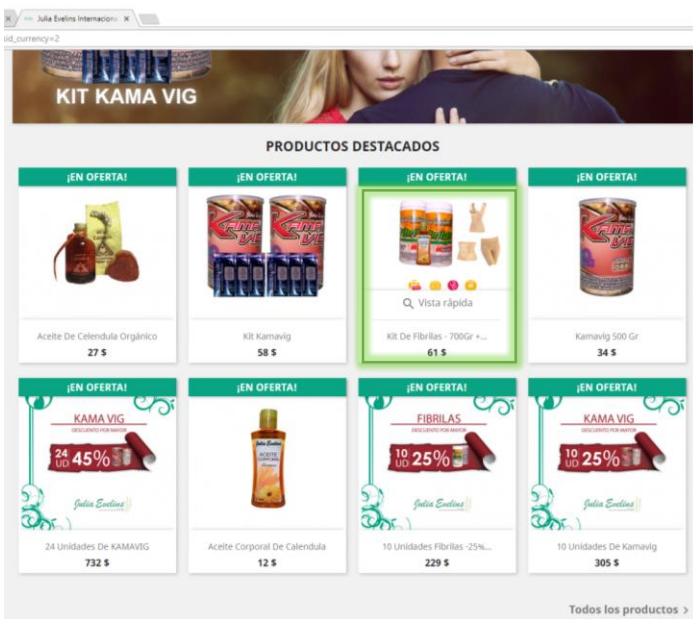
Julia Evelins Internacional ×

uid_currency=2

KIT KAMA VIG

PRODUCTOS DESTACADOS

¡EN OFERTA!

Aceite De Celendula Orgánico

27 $

¡EN OFERTA!

Kit Kamavig

58 $

¡EN OFERTA!

Vista rápida

Kit De Fibrilas - 700Gr +...

61 $

¡EN OFERTA!

Kamavig 500 Gr

34 $

¡EN OFERTA!

KAMA VIG

DESCUENTO POR MAYOR

24 UD 45%

Julia Evelins

24 Unidades De KAMAVIG

732 $

¡EN OFERTA!

Julia Evelins

ACEITE CORPORAL

Aceite Corporal De Calendula

12 $

¡EN OFERTA!

FIBRILAS

DESCUENTO POR MAYOR

10 UD 25%

Julia Evelins

10 Unidades Fibrilas -25%...

229 $

¡EN OFERTA!

KAMA VIG

DESCUENTO POR MAYOR

10 UD 25%

Julia Evelins

10 Unidades De Kamavig

305 $

Todos los productos >